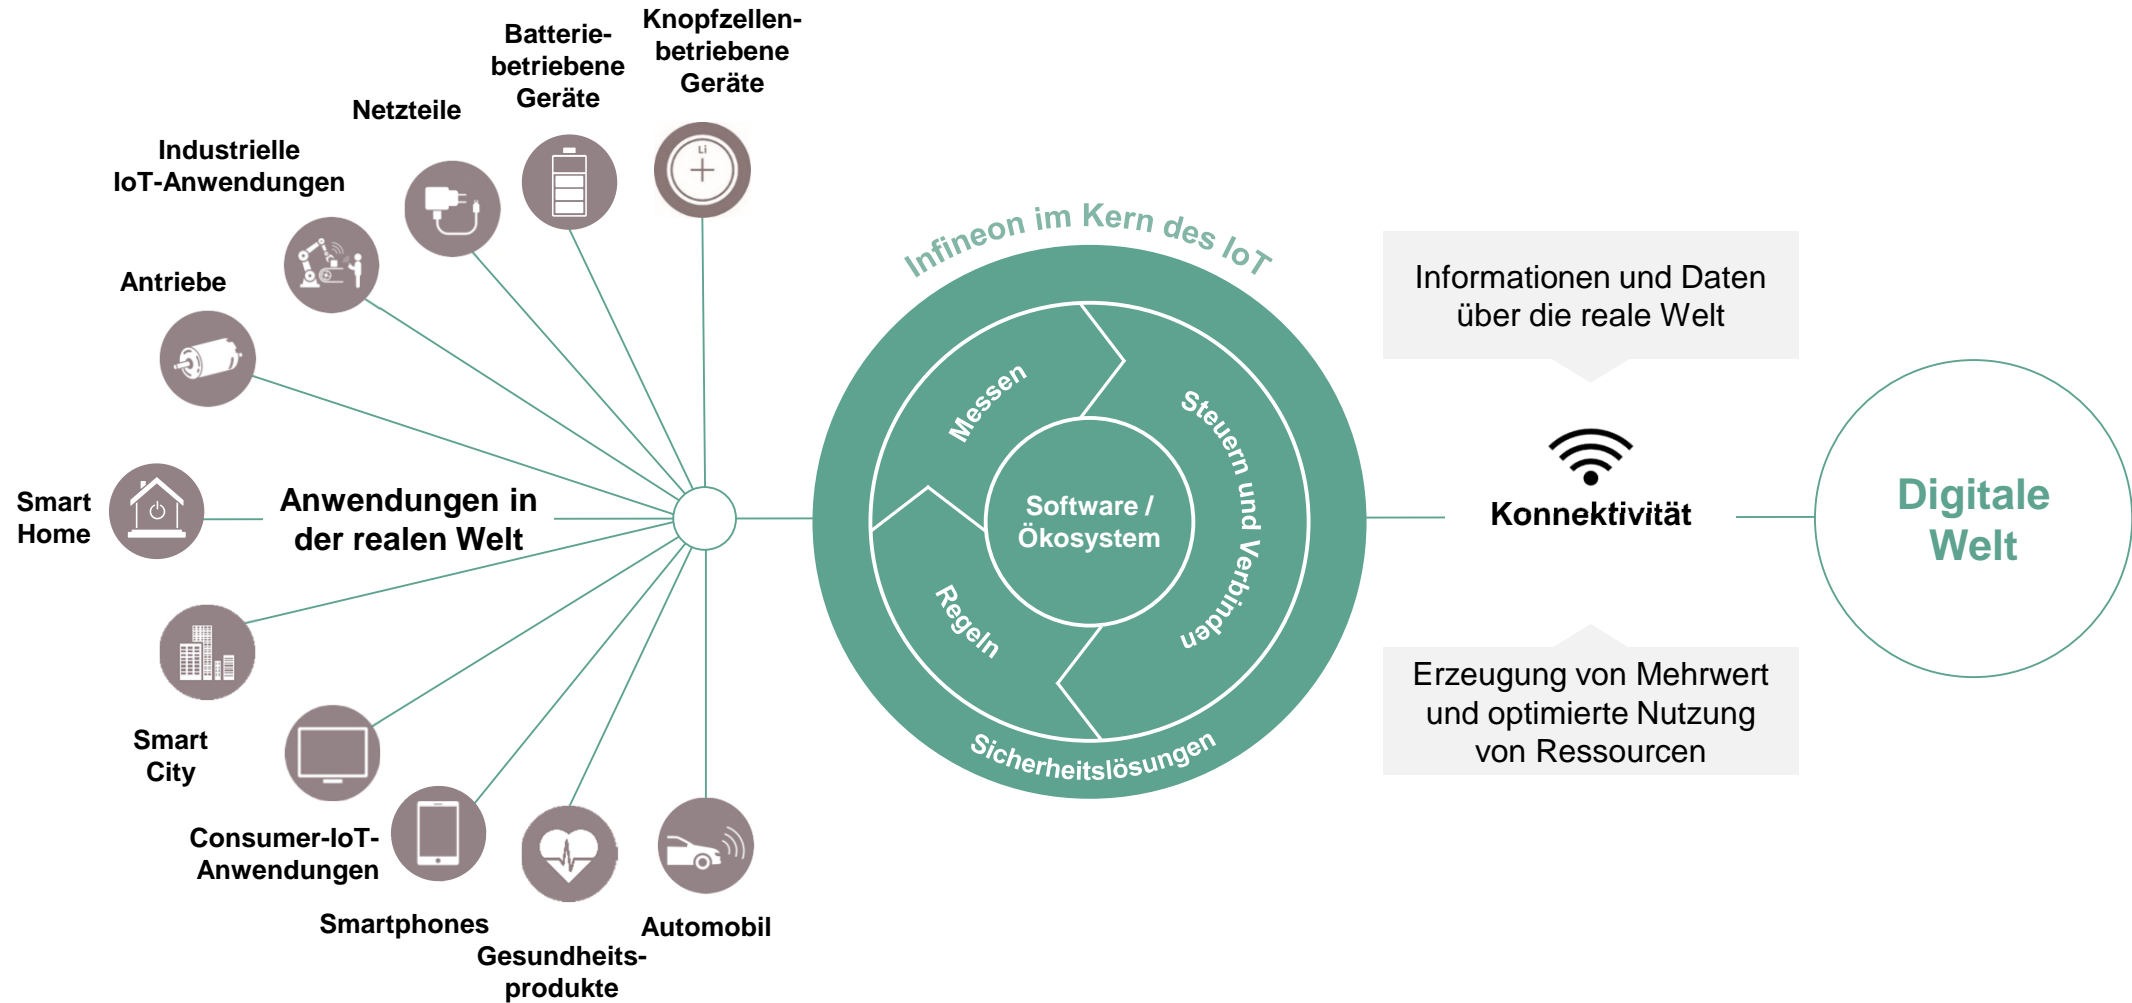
Knopfzellenbetriebene Geräte

Batteriebetriebene Geräte

Netzteile

Industrielle IoT-Anwendungen

Antriebe

Smart Home

Anwendungen in der realen Welt

Smart City

Consumer-IoT-Anwendungen

Smartphones

Gesundheitsprodukte

Automobil

Li

Infineon im Kern des IoT

Messen

Steuern und Verbinden

Software / Ökosystem

Regeln

Sicherheitslösungen

Informationen und Daten über die reale Welt

Konnektivität

Erzeugung von Mehrwert und optimierte Nutzung von Ressourcen

Digitale Welt